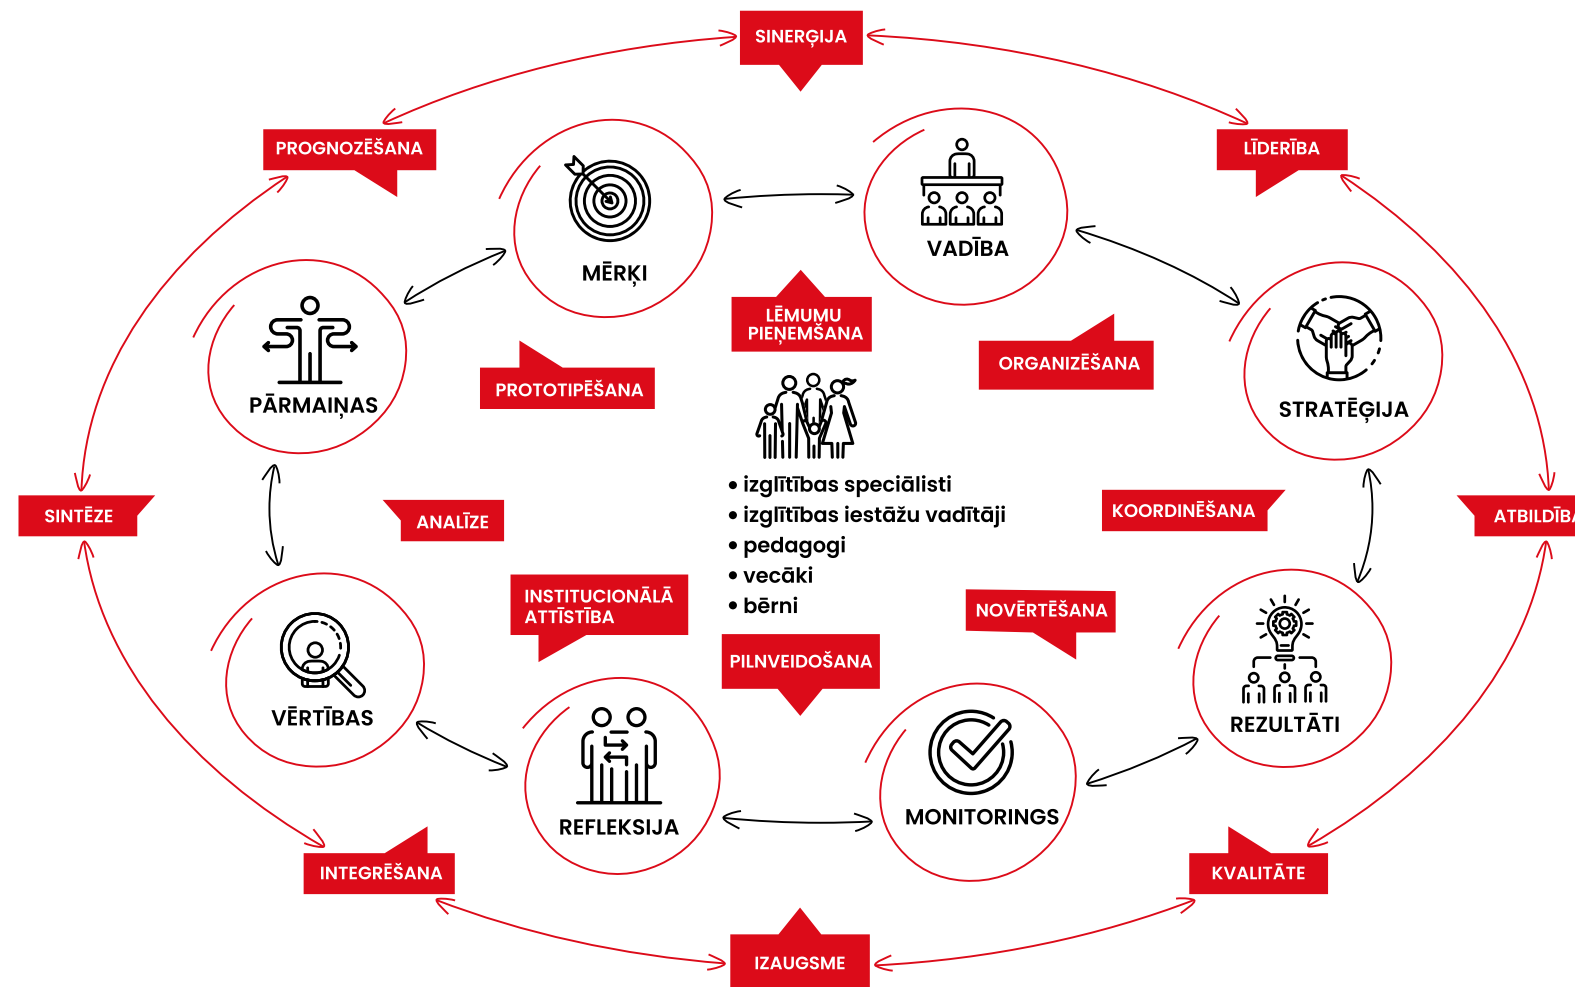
SINERĢIJA

PROGNOZĒŠANA

LĪDERĪBA

MĒRĶI

VADĪBA

PĀRMAIŅAS

LĒMUMU PIEŅEMŠANA

ORGANIZĒŠANA

STRATĒĢIJA

PROTOTIPĒŠANA

• izglītības speciālisti
• izglītības iestāžu vadītāji
• pedagogi
• vecāki
• bērni

SINTĒZE

ANALĪZE

KOORDINĒŠANA

ATBILDĪBA

INSTITUCIONĀLĀ ATTĪSTĪBA

NOVĒRTĒŠANA

VĒRTĪBAS

PILNVEIDOŠANA

REZULTĀTI

REFLEKSIJA

MONITORINGS

INTEGRĒŠANA

KVALITĀTE

IZAUGSME